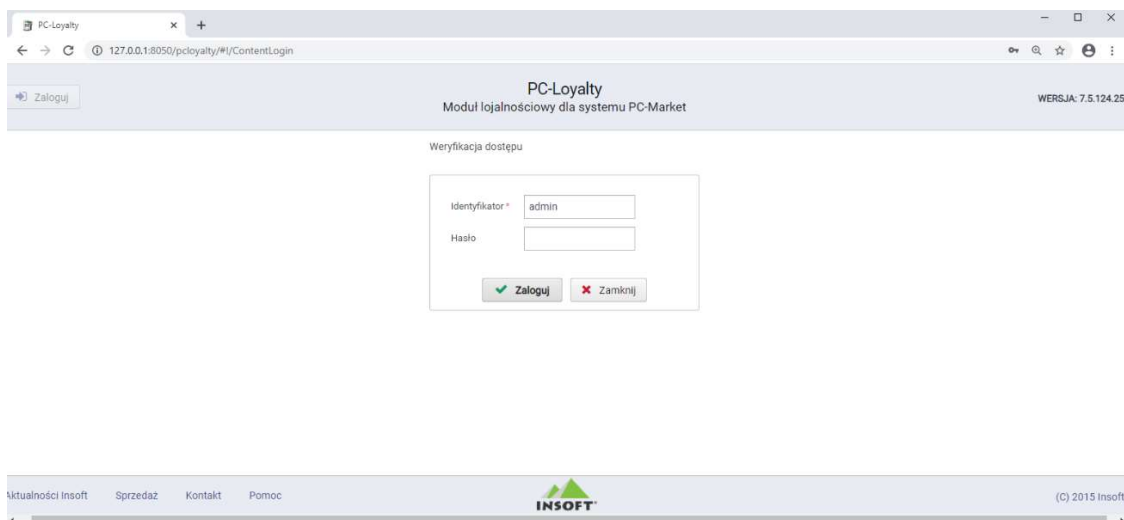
PC-Loyalty ×
127.0.0.1:8050/pcloyalty/#!/ContentLogin

Zaloguj

PC-Loyalty
Moduł lojalnościowy dla systemu PC-Market

WERSJA: 7.5.124.25

Weryfikacja dostępu

Identyfikator * admin
Hasło

Zaloguj Zamknij

ktualności Insoft Sprzedaż Kontakt Pomoc

INSOFT

(C) 2015 Insoft